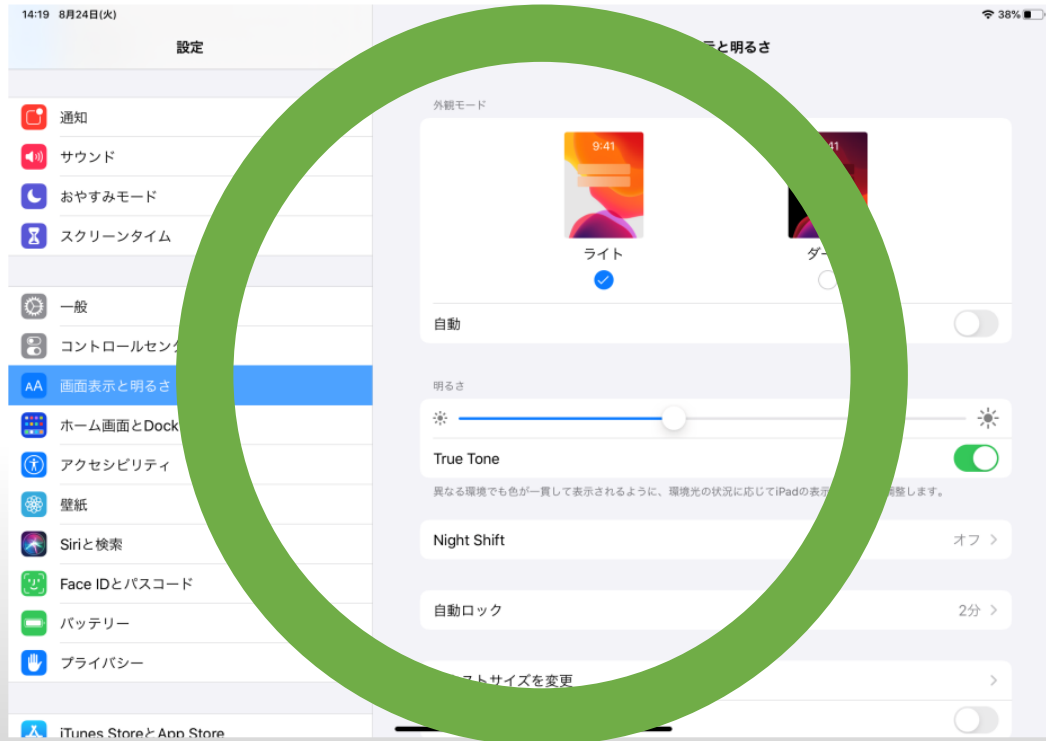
14:19 8月24日(火)

38%

設定

通知

サウンド

おやすみモード

スクリーンタイム

一般

コントロールセンタ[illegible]

AA 画面表示と明るさ

ホーム画面とDock

アクセシビリティ

壁紙

Siriと検索

Face IDとパスコード

バッテリー

プライバシー

iTunes StoreとApp Store

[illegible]と明るさ

外観モード

9:41

9:41

ライト

ダ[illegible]

自動

明るさ

True Tone

異なる環境でも色が一貫して表示されるように、環境光の状況に応じてiPadの表示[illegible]整します。

Night Shift

オフ

自動ロック

2分

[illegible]ストサイズを変更